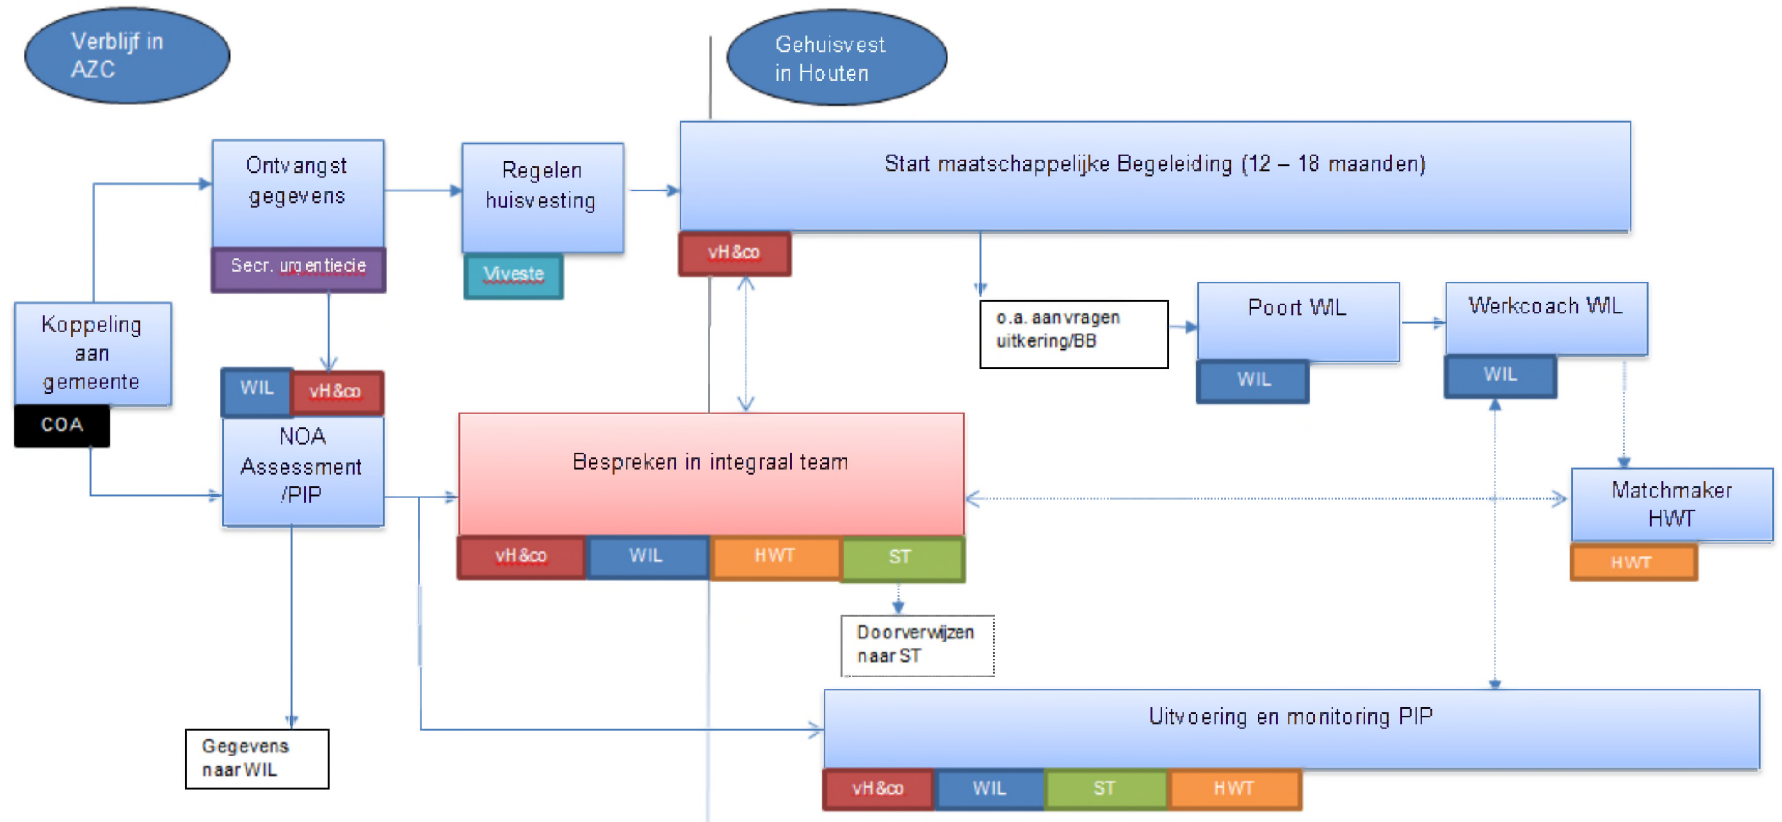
Verblijf in AZC

Gehuisvest in Houten

Ontvangst gegevens

Secr. urgentiecie

Regelen huisvesting

Viveste

Start maatschappelijke Begeleiding (12 – 18 maanden)

vH&co

o.a. aanvragen uitkering/BB

Poort WIL

WIL

Werkcoach WIL

WIL

Koppeling aan gemeente

COA

WIL

vH&co

NOA Assessment /PIP

Bespreken in integraal team

vH&co

WIL

HWT

ST

Matchmaker HWT

HWT

Doorverwijzen naar ST

Gegevens naar WIL

Uitvoering en monitoring PIP

vH&co

WIL

ST

HWT